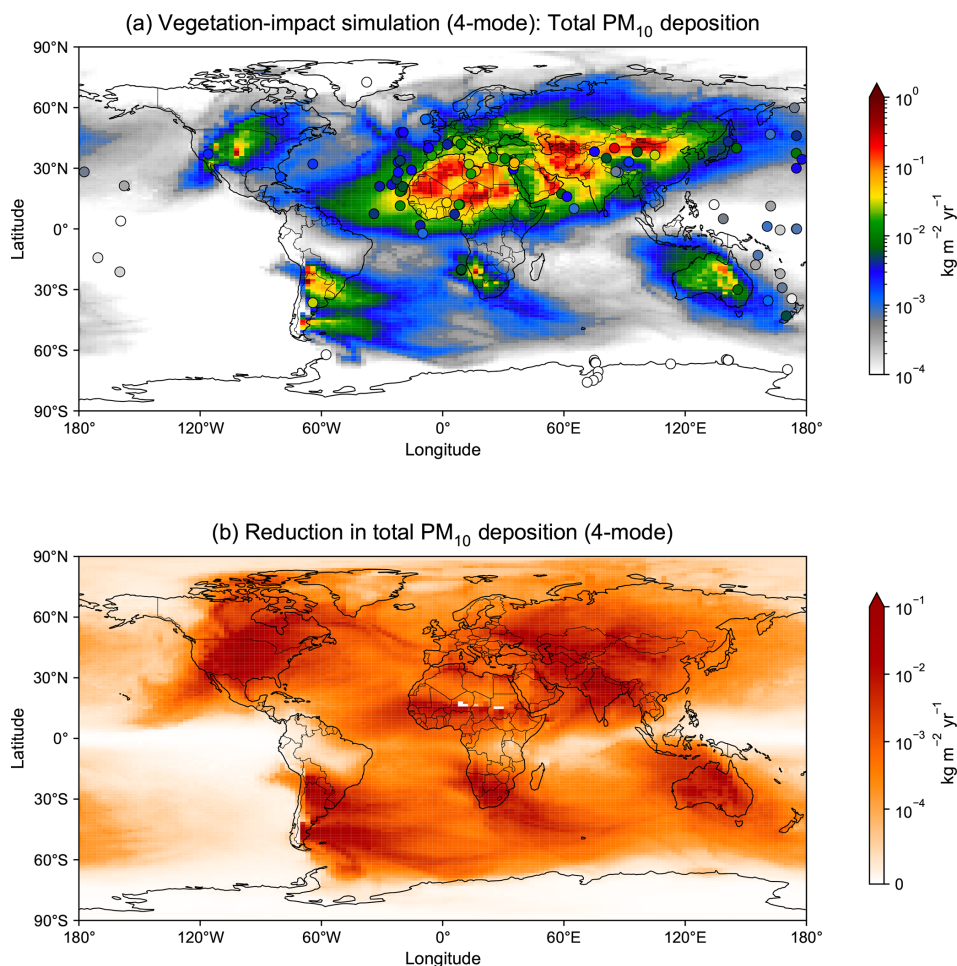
(a) Vegetation-impact simulation (4-mode): Total $PM_{10}$ deposition

90°N
60°N
30°N
0°
30°S
60°S
90°S
Latitude
180°
120°W
60°W
0°
60°E
120°E
180°
Longitude

$10^0$
$10^{-1}$
$10^{-2}$
$10^{-3}$
$10^{-4}$
kg $m^{-2}$ $yr^{-1}$

(b) Reduction in total $PM_{10}$ deposition (4-mode)

90°N
60°N
30°N
0°
30°S
60°S
90°S
Latitude
180°
120°W
60°W
0°
60°E
120°E
180°
Longitude

$10^{-1}$
$10^{-2}$
$10^{-3}$
$10^{-4}$
0
kg $m^{-2}$ $yr^{-1}$